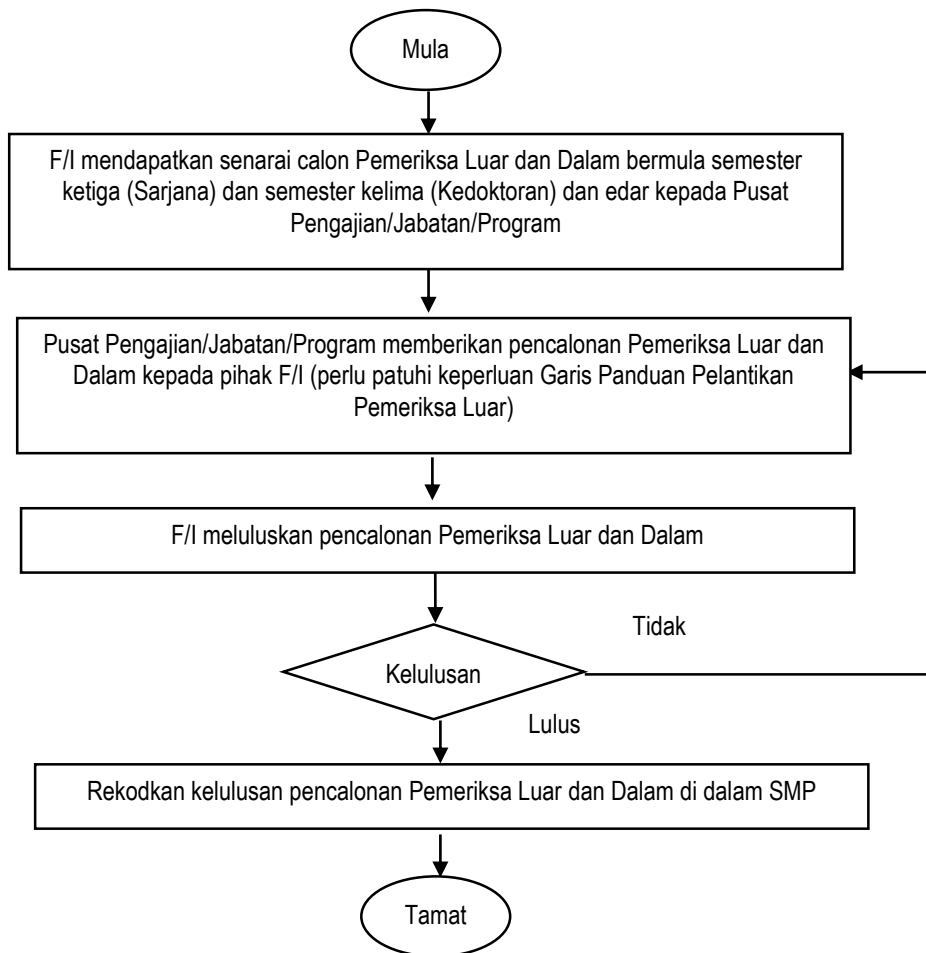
Mula

F/I mendapatkan senarai calon Pemeriksa Luar dan Dalam bermula semester ketiga (Sarjana) dan semester kelima (Kedoktoran) dan edar kepada Pusat Pengajian/Jabatan/Program

Pusat Pengajian/Jabatan/Program memberikan pencalonan Pemeriksa Luar dan Dalam kepada pihak F/I (perlu patuhi keperluan Garis Panduan Pelantikan Pemeriksa Luar)

F/I meluluskan pencalonan Pemeriksa Luar dan Dalam

Tidak

Kelulusan

Lulus

Rekodkan kelulusan pencalonan Pemeriksa Luar dan Dalam di dalam SMP

Tamat